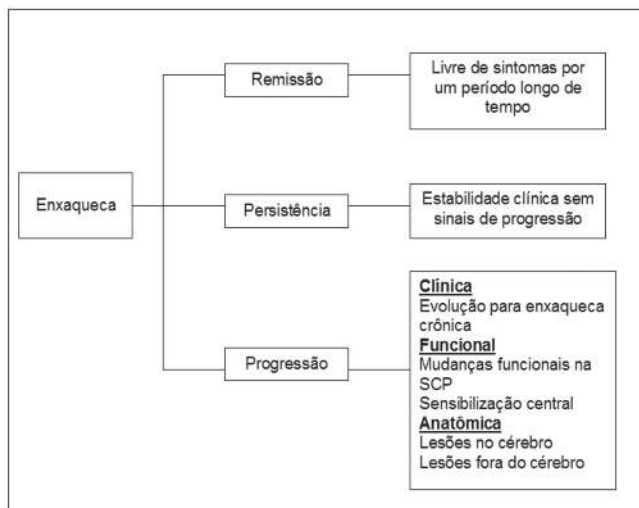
Enxaqueca

Remissão

Livre de sintomas por um período longo de tempo

Persistência

Estabilidade clínica sem sinais de progressão

Progressão

Clínica
Evolução para enxaqueca crônica
Funcional
Mudanças funcionais na SCP
Sensibilização central
Anatômica
Lesões no cérebro
Lesões fora do cérebro